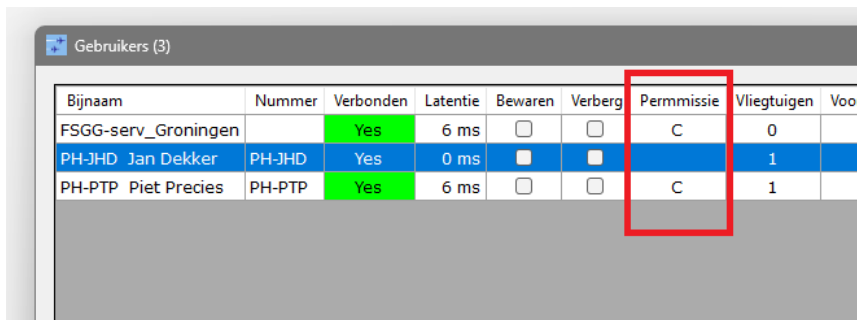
Gebruikers (3)

| Bijnaam | Nummer | Verbonden | Latentie | Bewaren | Verberg | Permmissie | Vliegtuigen | Voo |
|---|---|---|---|---|---|---|---|---|
| FSGG-serv_Groningen | | Yes | 6 ms | | | C | 0 | |
| PH-JHD Jan Dekker | PH-JHD | Yes | 0 ms | | | | 1 | |
| PH-PTP Piet Precies | PH-PTP | Yes | 6 ms | | | C | 1 | |